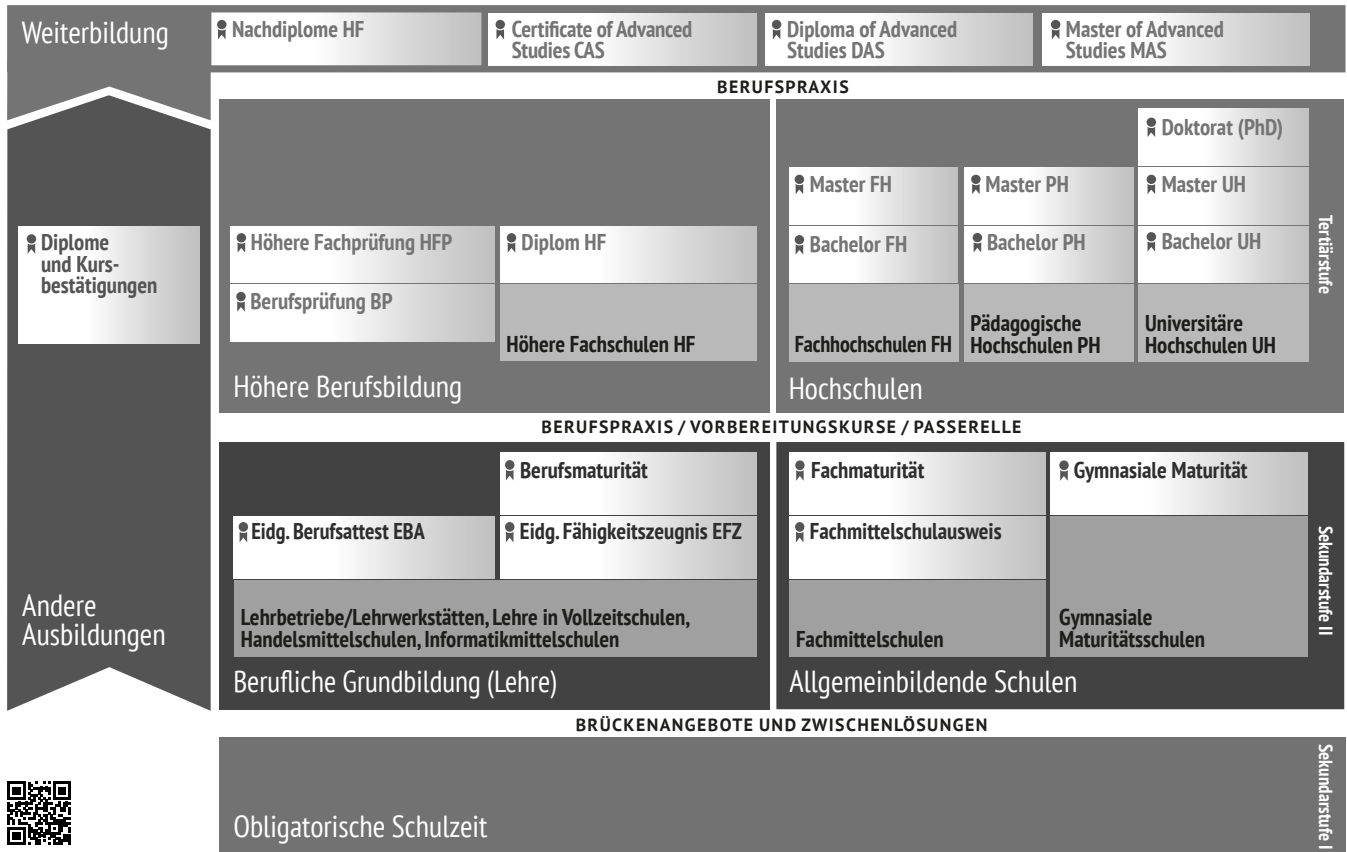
Weiterbildung

Nachdiplome HF

Certificate of Advanced Studies CAS

Diploma of Advanced Studies DAS

Master of Advanced Studies MAS

BERUFSPRAXIS

Diplome und Kursbestätigungen

Höhere Fachprüfung HFP

Berufsprüfung BP

Diplom HF

Höhere Fachschulen HF

Höhere Berufsbildung

Doktorat (PhD)

Master FH

Master PH

Master UH

Bachelor FH

Bachelor PH

Bachelor UH

Fachhochschulen FH

Pädagogische Hochschulen PH

Universitäre Hochschulen UH

Hochschulen

Tertiärstufe

BERUFSPRAXIS / VORBEREITUNGSKURSE / PASSERELLE

Berufsmaturität

Eidg. Berufsattest EBA

Eidg. Fähigkeitszeugnis EFZ

Lehrbetriebe/Lehrwerkstätten, Lehre in Vollzeitschulen, Handelsmittelschulen, Informatikmittelschulen

Berufliche Grundbildung (Lehre)

Fachmaturität

Gymnasiale Maturität

Fachmittelschulausweis

Fachmittelschulen

Gymnasiale Maturitätsschulen

Allgemeinbildende Schulen

Sekundarstufe II

Andere Ausbildungen

BRÜCKENANGEBOTE UND ZWISCHENLÖSUNGEN

Obligatorische Schulzeit

Sekundarstufe I